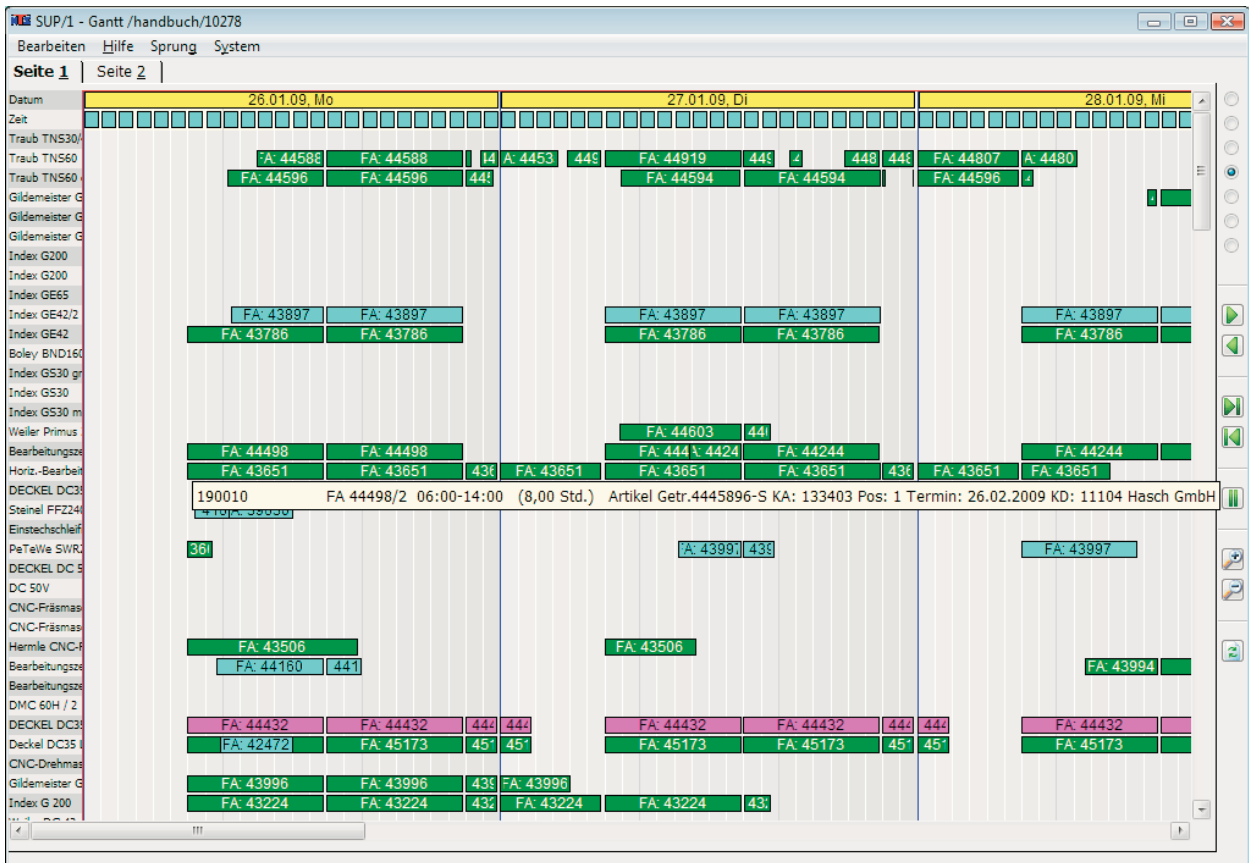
SUP/1 - Gantt /handbuch/10278

Bearbeiten Hilfe Sprung System

Seite 1 | Seite 2

Datum 26.01.09, Mo 27.01.09, Di 28.01.09, Mi
Zeit
Traub TNS30/
Traub TNS60 FA: 44588 FA: 44588 I4 A: 4453 449 FA: 44919 449 4 448 448 FA: 44807 A: 4480
Traub TNS60 FA: 44596 FA: 44596 445 FA: 44594 FA: 44594 FA: 44596
Gildemeister G
Gildemeister G
Gildemeister G
Index G200
Index G200
Index GE65
Index GE42/2 FA: 43897 FA: 43897 FA: 43897 FA: 43897 FA: 43897
Index GE42 FA: 43786 FA: 43786 FA: 43786 FA: 43786 FA: 43786
Boley BND160
Index GS30 gr
Index GS30
Index GS30 m
Weiler Primus FA: 44603 44
Bearbeitungsze FA: 44498 FA: 44498 FA: 444 4424 FA: 44244 FA: 44244
Horiz.-Bearbeit FA: 43651 FA: 43651 436 FA: 43651 FA: 43651 FA: 43651 436 FA: 43651 FA: 43651
DECKEL DC35
190010 FA 44498/2 06:00-14:00 (8,00 Std.) Artikel Getr.4445896-S KA: 133403 Pos: 1 Termin: 26.02.2009 KD: 11104 Hasch GmbH
Steinel FFZ240 416 A: 39636
Einstechschleif
PeTeWe SWR 36 A: 43997 439 FA: 43997
DECKEL DC 5
DC 50V
CNC-Fräsmas
CNC-Fräsmas
Hermle CNC-F FA: 43506 FA: 43506
Bearbeitungsze FA: 44160 441 FA: 43994
Bearbeitungsze
DMC 60H / 2
DECKEL DC35 FA: 44432 FA: 44432 444 444 FA: 44432 FA: 44432 444 444 FA: 44432
Deckel DC35 FA: 42472 FA: 45173 451 451 FA: 45173 FA: 45173 451 451 FA: 45173
CNC-Drehmas
Gildemeister G FA: 43996 FA: 43996 439 FA: 43996
Index G 200 FA: 43224 FA: 43224 432 FA: 43224 FA: 43224 432